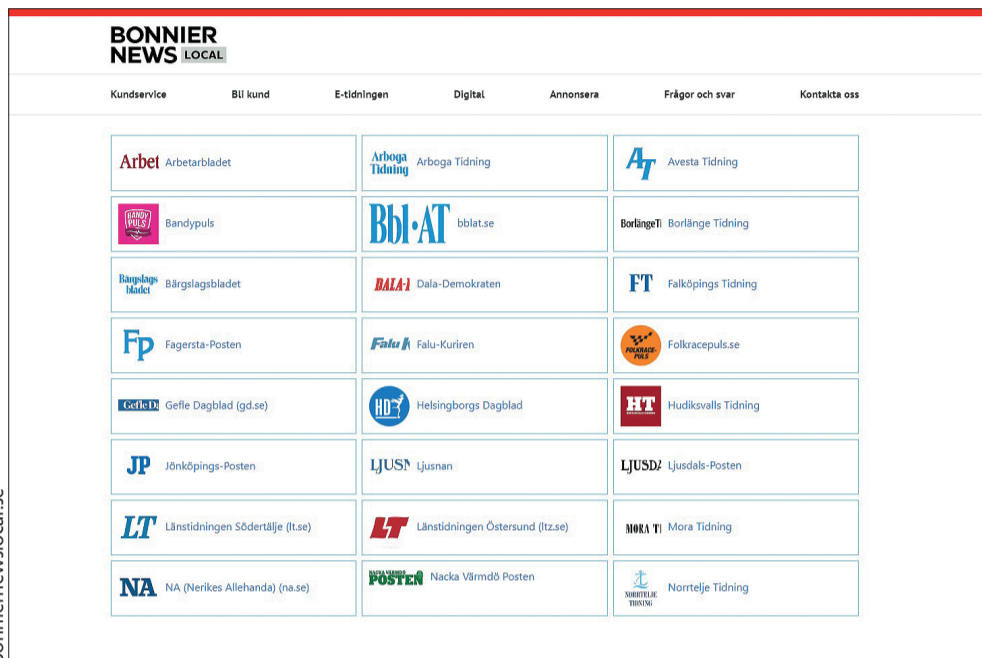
BONNIER NEWS LOCAL

Kundservice Bli kund E-tidningen Digital Annonsera Frågor och svar Kontakta oss

| | | |
|---|---|---|
| Arbet Arbetarbladet | Arboga Tidning Arboga Tidning | AT Avesta Tidning |
| BANDY PULS Bandypuls | Bbl·AT bblat.se | BorlängeTi Borlänge Tidning |
| Bärgslags bladet Bärgslagsbladet | DALA-I Dala-Demokraten | FT Falköpings Tidning |
| FP Fagersta-Posten | Falu K Falu-Kuriren | FOLKRACE-PULS Folkracepuls.se |
| Gefle D: Gefle Dagblad (gd.se) | HD Helsingborgs Dagblad | HT Hudiksvalls Tidning |
| JP Jönköpings-Posten | LJUSN Ljusnan | LJUSDA Ljusdals-Posten |
| LT Länstidningen Södertälje (lt.se) | LT Länstidningen Östersund (ltz.se) | MORA TI Mora Tidning |
| NA NA (Nerikes Allehanda) (na.se) | NACKA VÄRMDÖ POSTEN Nacka Värmdö Posten | NORRTELJE TIDNING Norrtelje Tidning |

bonniernewslocal.se